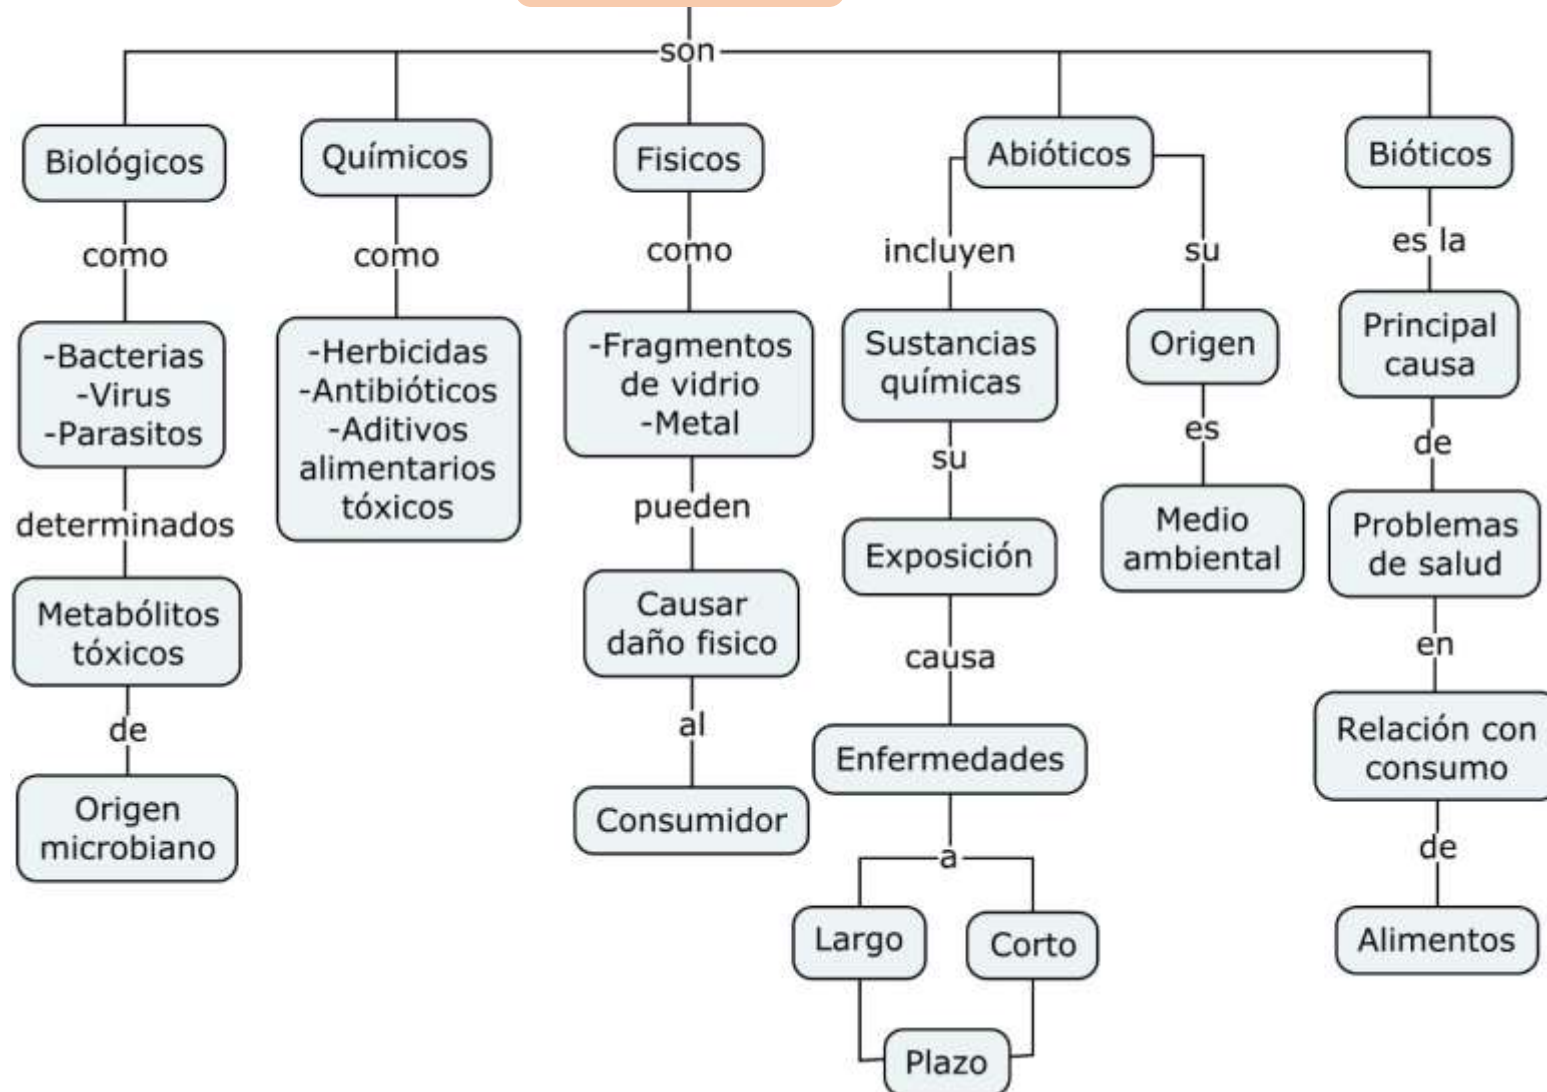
son

Biológicos
como
-Bacterias
-Virus
-Parasitos
determinados
Metabólitos tóxicos
de
Origen microbiano

Químicos
como
-Herbicidas
-Antibióticos
-Aditivos alimentarios tóxicos

Fisicos
como
-Fragmentos de vidrio
-Metal
pueden
Causar daño fisico
al
Consumidor

Abióticos
incluyen
Sustancias químicas
su
Exposición
causa
Enfermedades
a
Largo
Corto
Plazo

su
Origen
es
Medio ambiental

Bióticos
es la
Principal causa
de
Problemas de salud
en
Relación con consumo
de
Alimentos